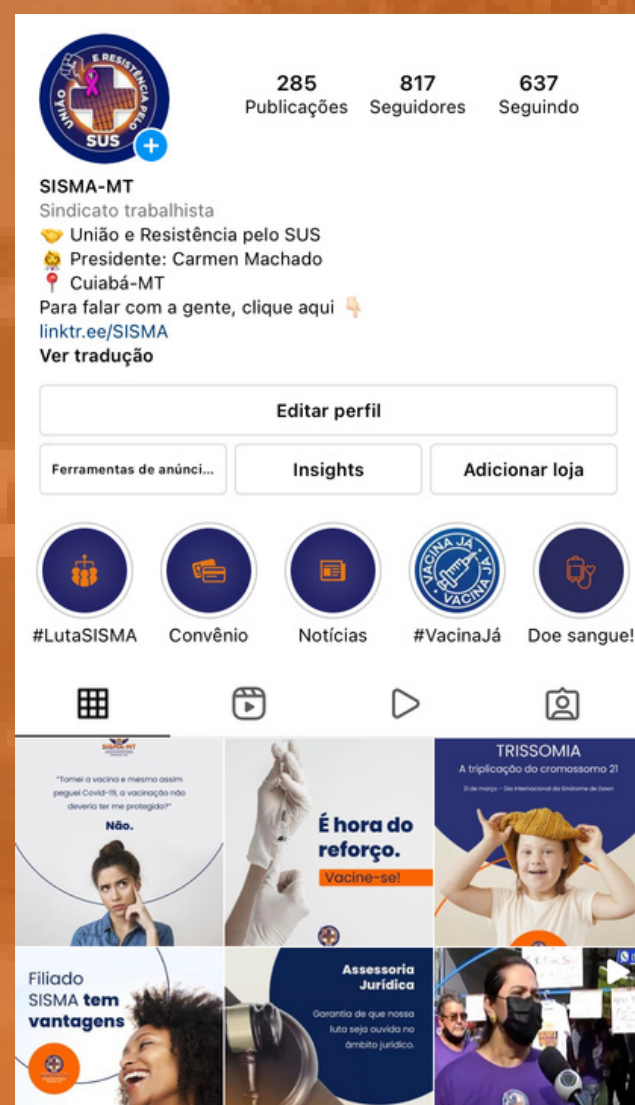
União e Resistência pelo SUS

285 Publicações
817 Seguidores
637 Seguindo

SISMA-MT
Sindicato trabalhista
🤝 União e Resistência pelo SUS
👩 Presidente: Carmen Machado
📍 Cuiabá-MT
Para falar com a gente, clique aqui 👇
linktr.ee/SISMA
Ver tradução

Editar perfil
Ferramentas de anúnci...
Insights
Adicionar loja

#LutaSISMA
Convênio
Notícias
VACINA JÁ VACINA JÁ
#VacinaJá
Doe sangue!

SISMA-MT
"Tomei a vacina e mesmo assim peguei Covid-19, a vacinação não deveria ter me protegido?"
Não.

É hora do reforço.
Vacine-se!

TRISSOMIA
A triplicação do cromossomo 21
21 de março – Dia Internacional da Síndrome de Down

Filiado SISMA tem vantagens

Assessoria Jurídica
Garantia de que nossa luta seja ouvida no âmbito jurídico.